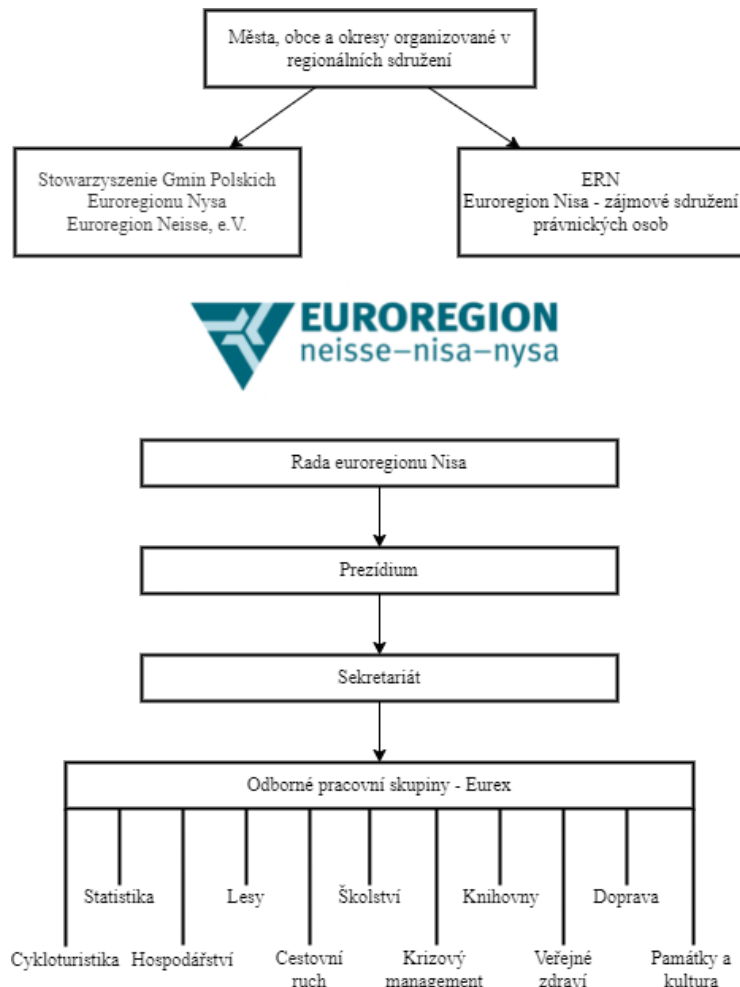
Města, obce a okresy organizované v regionálních sdružení

Stowarzyszenie Gmin Polskich Euroregionu Nysa
Euroregion Neisse, e.V.

ERN
Euroregion Nisa - zájmové sdružení právnických osob

EUROREGION
neisse–nisa–nysa

Rada euroregionu Nisa

Prezídium

Sekretariát

Odborné pracovní skupiny - Eurex

Statistika

Lesy

Školství

Knihovny

Doprava

Cykloturistika

Hospodářství

Cestovní ruch

Krizový management

Veřejné zdraví

Památky a kultura